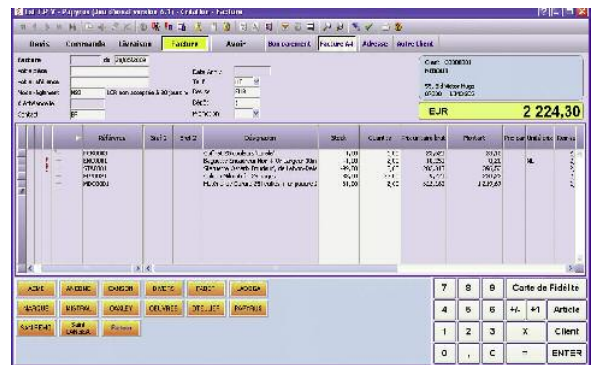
Sol.I.P.V - Pégase (Sud Ouest version 6.1) - Créditer - Facture

Devis | Commande | Livraison | Facture | Avoir | Bon Document | Facture 64 | Adresse | Autre Client

Facture | du 31/08/2006
Client | EDR sont acceptés à 30 jours
Contact | BF

EUR | 2 224,30

| Référence | Stat 1 | Stat 2 | Désignation | Stock | Quantité | Prix unitaire brut | Montant |
|---|---|---|---|---|---|---|---|
| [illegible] | | | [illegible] | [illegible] | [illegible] | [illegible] | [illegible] |

ACIME | ARDOISE | CANSON | DIVERS | EXACT | JOCKER
MAPED | MISTRAL | OXFORD | DELVRES | STYLOS | PAPYRUS
SAGERFAIT | Sans LIBELLE | Fichier

7 | 8 | 9 | Carte de Fidélité
4 | 5 | 6 | +/- | +1 | Article
1 | 2 | 3 | X | Client
0 | , | C | = | ENTER